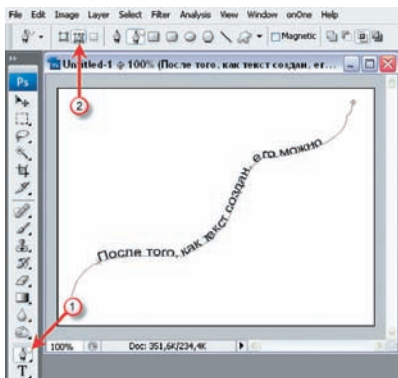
File Edit Image Layer Select Filter Analysis View Window onOne Help

Magnetic

Ps

Untitled-1 @ 100% (После того, как текст создан, ег...

После того, как текст создан, его можно

2

1

100%

Doc: 351,6K/234,4K

T